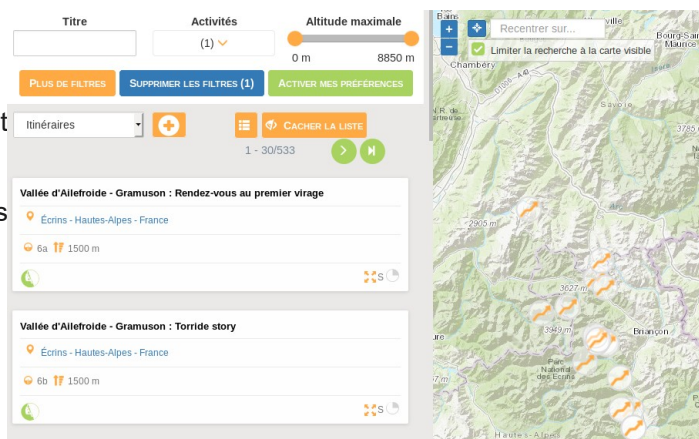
Titre

Activités

(1)

Altitude maximale

0 m

8850 m

Plus de filtres

Supprimer les filtres (1)

Activer mes préférences

Itinéraires

Cacher la liste

1 - 30/533

Vallée d'Ailefroide - Gramuson : Rendez-vous au premier virage

Écrins - Hautes-Alpes - France

6a 1500 m

S

Vallée d'Ailefroide - Gramuson : Torride story

Écrins - Hautes-Alpes - France

6b 1500 m

S

+

−

Recentrer sur...

Limiter la recherche à la carte visible

Chambéry

Bourg-Saint-Maurice

Savoie

2905 m

3627 m

3949 m

Parc National des Écrins

Briançon

Hautes-Alpes